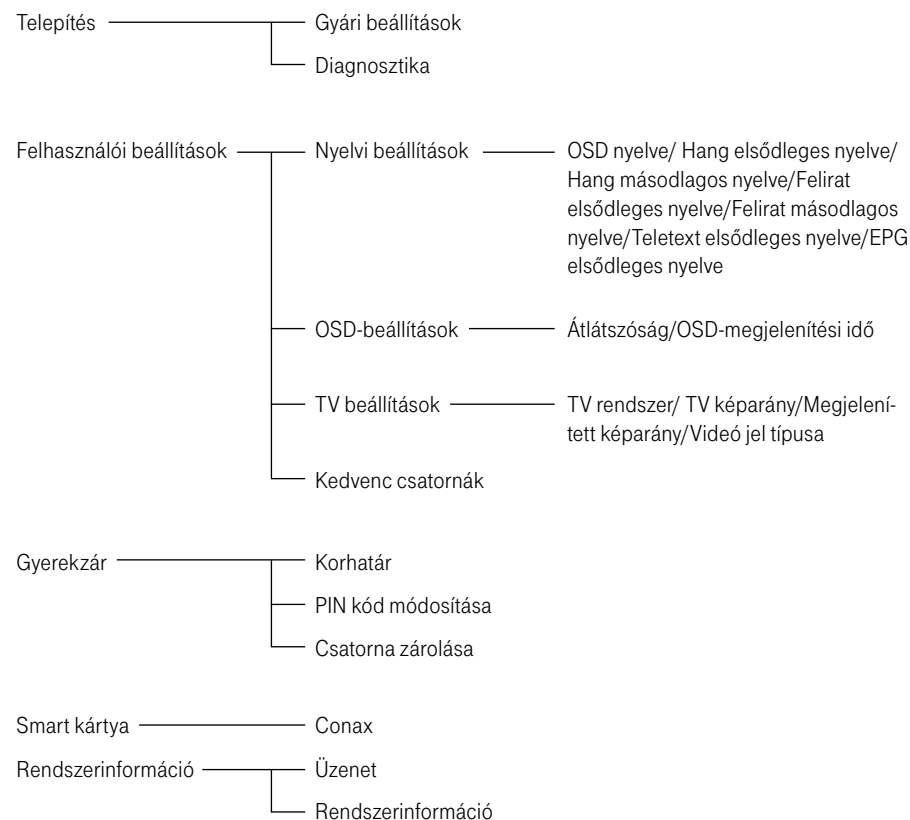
Telepítés
Gyári beállítások
Diagnosztika

Felhasználói beállítások
Nyelvi beállítások
OSD nyelve/ Hang elsődleges nyelve/ Hang másodlagos nyelve/Felirat elsődleges nyelve/Felirat másodlagos nyelve/Teletext elsődleges nyelve/EPG elsődleges nyelve
OSD-beállítások
Átlátszóság/OSD-megjelenítési idő
TV beállítások
TV rendszer/ TV képarány/Megjelenített képarány/Videó jel típusa
Kedvenc csatornák

Gyerekzár
Korhatár
PIN kód módosítása
Csatorna zárolása

Smart kártya
Conax

Rendszerinformáció
Üzenet
Rendszerinformáció